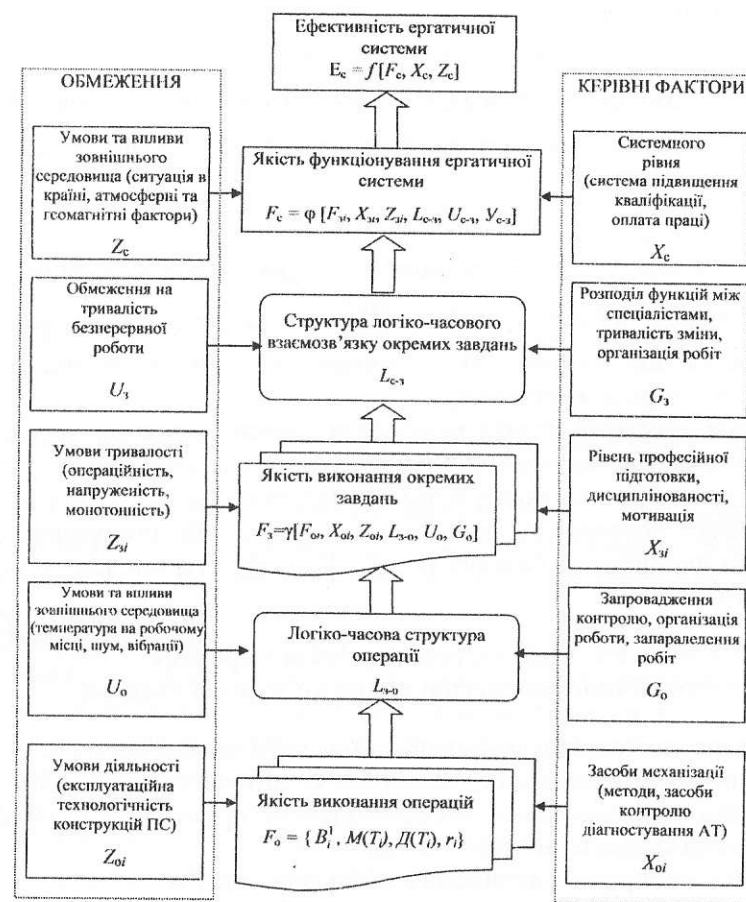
Ефективність ергатичної системи
$E_c = f[F_c, X_c, Z_c]$

ОБМЕЖЕННЯ

КЕРІВНІ ФАКТОРИ

Умови та впливи зовнішнього середовища (ситуація в країні, атмосферні та геомагнітні фактори)
$Z_c$

Якість функціонування ергатичної системи
$F_c = \varphi\ [F_з, X_з, Z_з, L_{с-з}, U_{с-з}, У_{с-з}]$

Системного рівня (система підвищення кваліфікації, оплата праці)
$X_c$

Обмеження на тривалість безперервної роботи
$U_з$

Структура логіко-часового взаємозв'язку окремих завдань
$L_{с-з}$

Розподіл функцій між спеціалістами, тривалість зміни, організація робіт
$G_з$

Умови тривалості (операційність, напруженість, монотонність)
$Z_{зi}$

Якість виконання окремих завдань
$F_з = \gamma[F_о, X_{оi}, Z_{оi}, L_{з-о}, U_о, G_о]$

Рівень професійної підготовки, дисциплінованості, мотивація
$X_{зi}$

Умови та впливи зовнішнього середовища (температура на робочому місці, шум, вібрації)
$U_о$

Логіко-часова структура операції
$L_{з-о}$

Запровадження контролю, організація роботи, запаралелення робіт
$G_о$

Умови діяльності (експлуатаційна технологічність конструкцій ПС)
$Z_{оi}$

Якість виконання операцій
$F_о = \{ B_i^1, M(T_i), Д(T_i), r_i\}$

Засоби механізації (методи, засоби контролю діагностування АТ)
$X_{оi}$